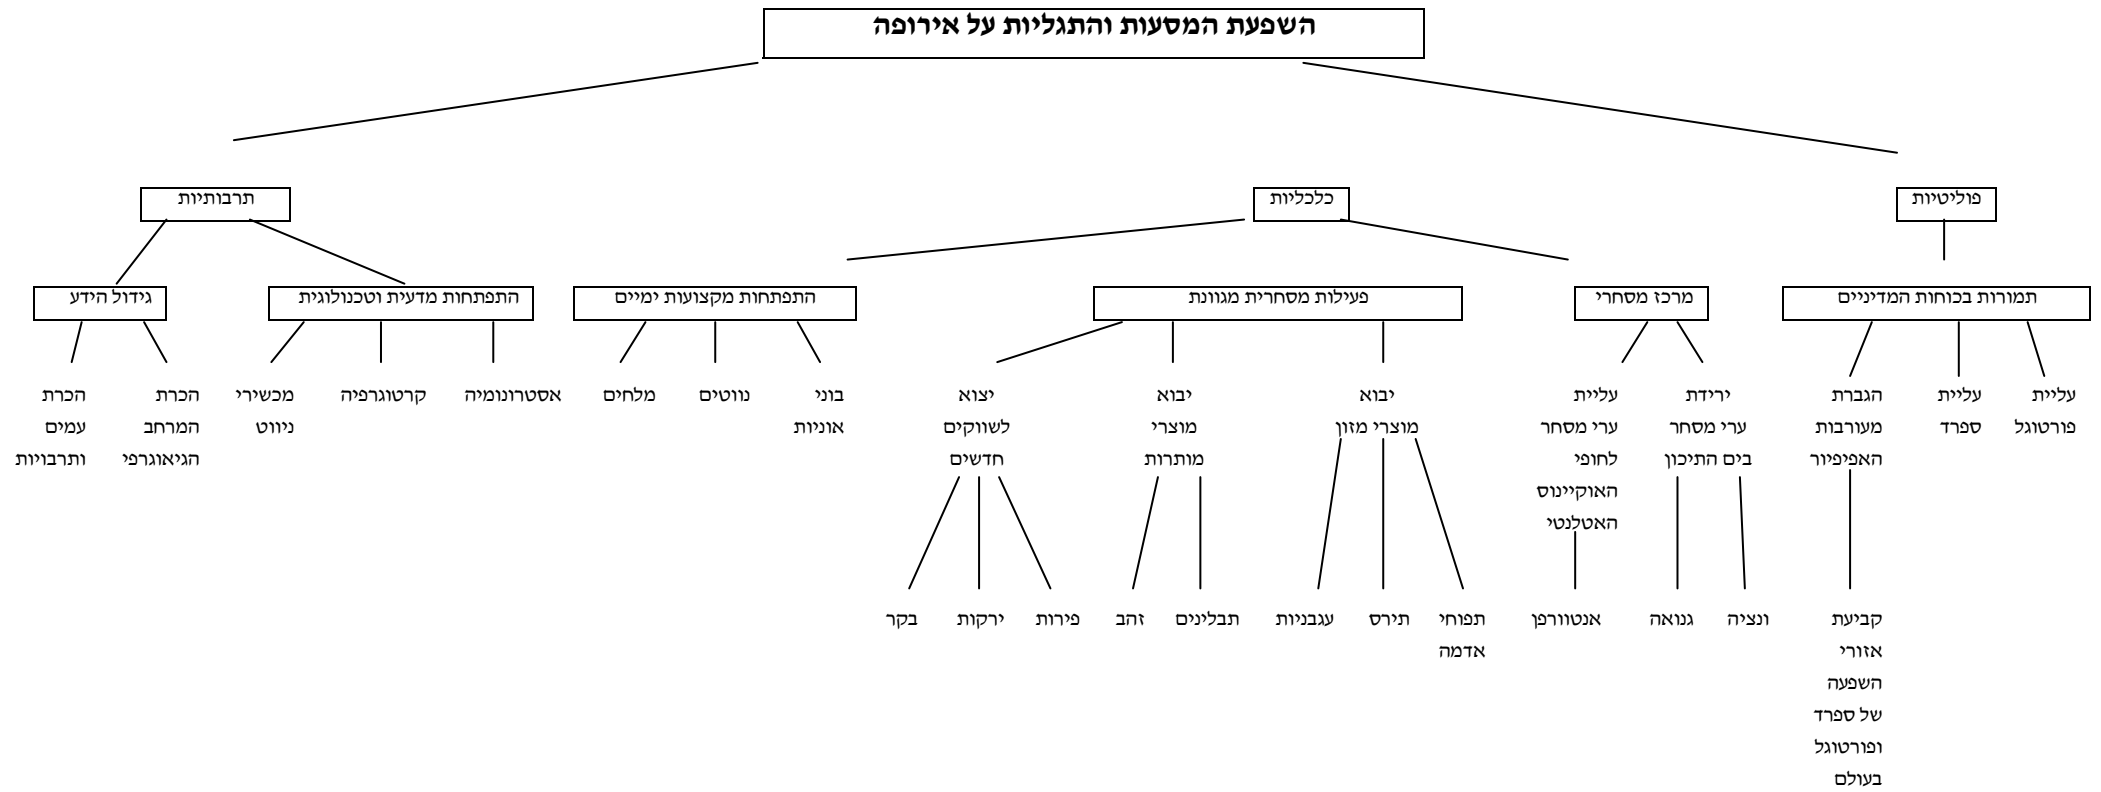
השפעת המסעות והתגליות על אירופה

פוליטיות

כלכליות

תרבותיות

תמורות בכוחות המדיניים

מרכז מסחרי

פעילות מסחרית מגוונת

התפתחות מקצועות ימיים

התפתחות מדעית וטכנולוגית

גידול הידע

עליית פורטוגל

עליית ספרד

הגברת מעורבות האפיפיור

קביעת אזורי השפעה של ספרד ופורטוגל בעולם

ירידת ערי מסחר בים התיכון

ונציה

גנואה

עליית ערי מסחר לחופי האוקיינוס האטלנטי

אנטוורפן

יבוא מוצרי מזון

תפוחי אדמה

תירס

עגבניות

יבוא מוצרי מותרות

תבלינים

זהב

יצוא לשווקים חדשים

פירות

ירקות

בקר

בוני אוניות

נווטים

מלחים

אסטרונומיה

קרטוגרפיה

מכשירי ניווט

הכרת המרחב הגיאוגרפי

הכרת עמים ותרבויות